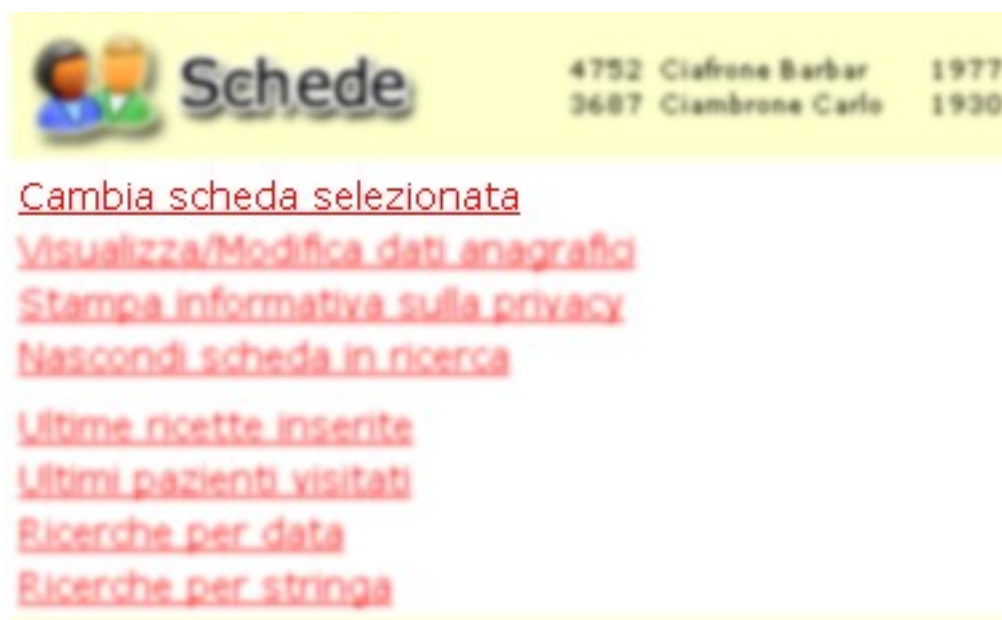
Schede

4752 Ciafrone Barbar 1977
3687 Ciambrone Carlo 1930

Cambia scheda selezionata
Visualizza/Modifica dati anagrafici
Stampa informativa sulla privacy
Nascondi scheda in ricerca

Ultime ricette inserite
Ultimi pazienti visitati
Ricerche per data
Ricerche per stringa